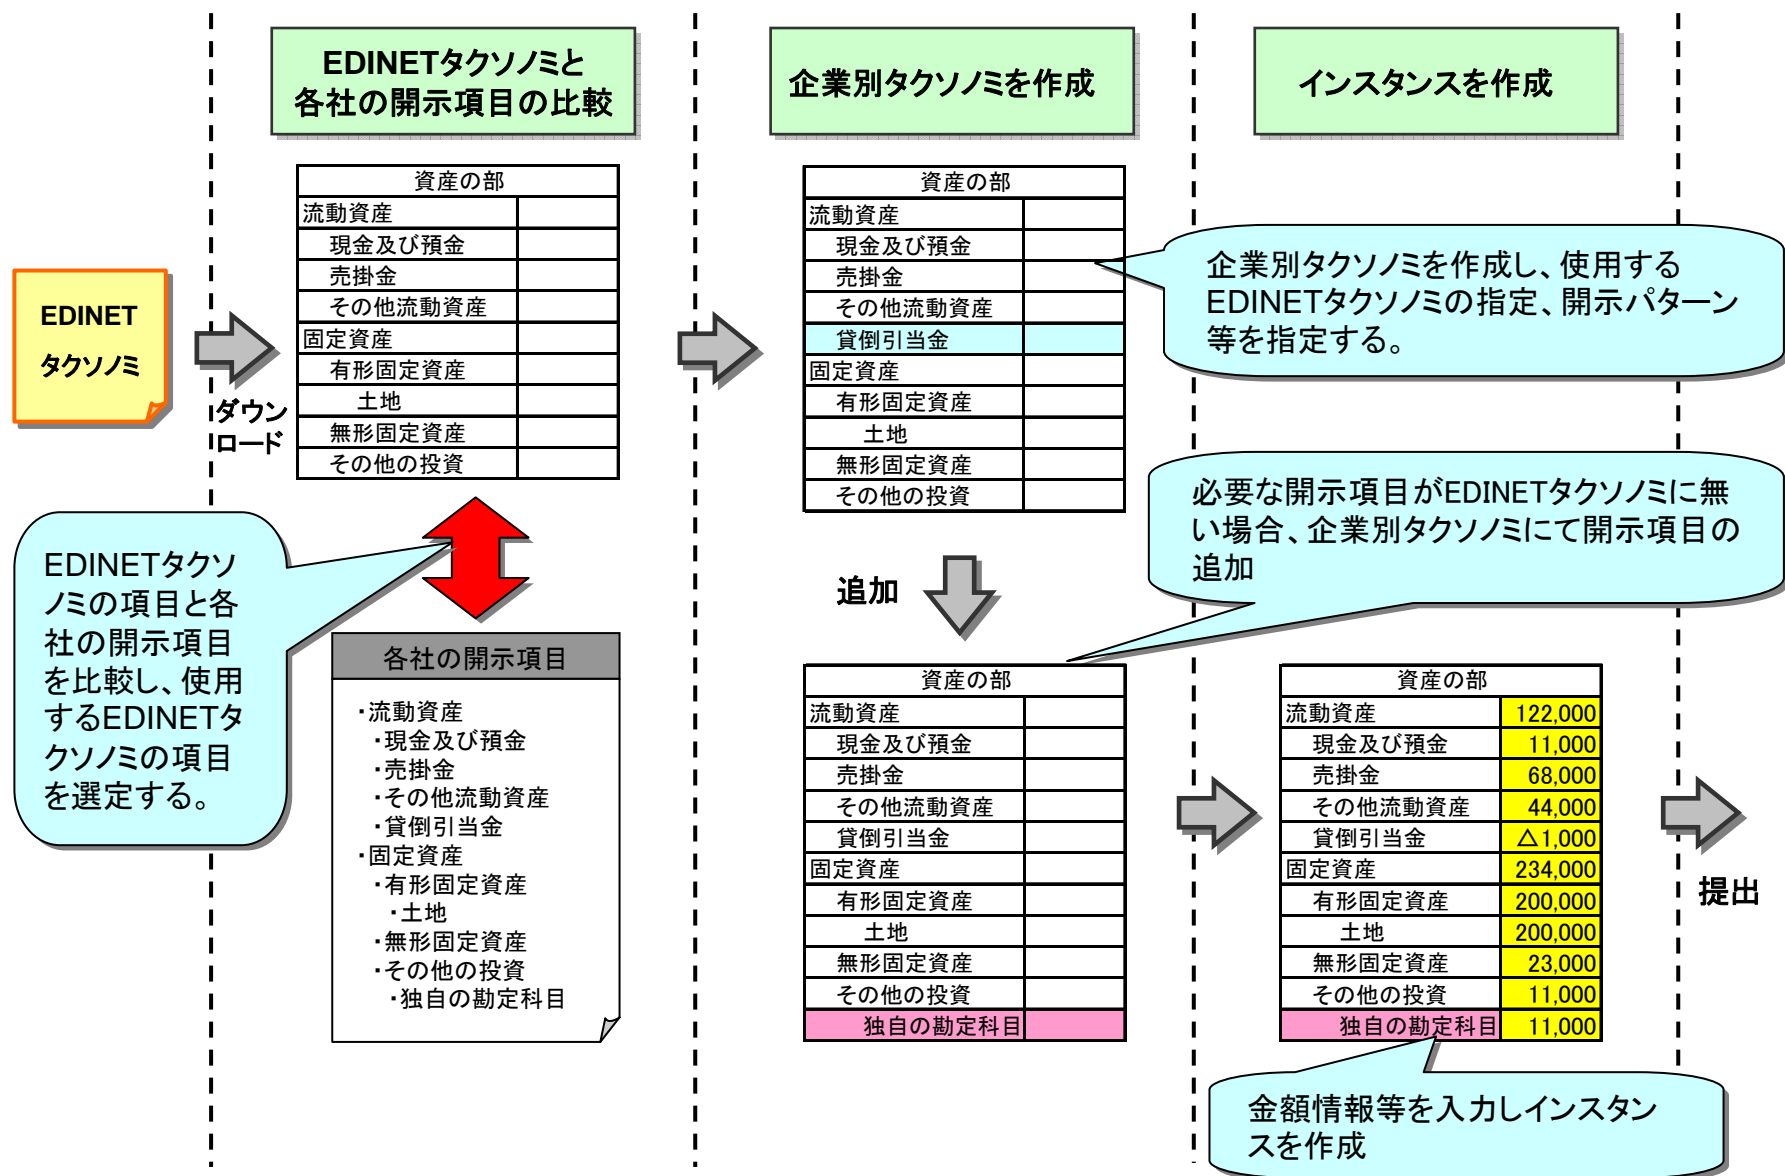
EDINETタクソノミと各社の開示項目の比較

企業別タクソノミを作成

インスタンスを作成

EDINET タクソノミ

ダウンロード

| 資産の部 | |
|---|---|
| 流動資産 | |
| 現金及び預金 | |
| 売掛金 | |
| その他流動資産 | |
| 固定資産 | |
| 有形固定資産 | |
| 土地 | |
| 無形固定資産 | |
| その他の投資 | |

EDINETタクソノミの項目と各社の開示項目を比較し、使用するEDINETタクソノミの項目を選定する。

各社の開示項目

・流動資産
・現金及び預金
・売掛金
・その他流動資産
・貸倒引当金
・固定資産
・有形固定資産
・土地
・無形固定資産
・その他の投資
・独自の勘定科目

| 資産の部 | |
|---|---|
| 流動資産 | |
| 現金及び預金 | |
| 売掛金 | |
| その他流動資産 | |
| 貸倒引当金 | |
| 固定資産 | |
| 有形固定資産 | |
| 土地 | |
| 無形固定資産 | |
| その他の投資 | |

企業別タクソノミを作成し、使用するEDINETタクソノミの指定、開示パターン等を指定する。

必要な開示項目がEDINETタクソノミに無い場合、企業別タクソノミにて開示項目の追加

追加

| 資産の部 | |
|---|---|
| 流動資産 | |
| 現金及び預金 | |
| 売掛金 | |
| その他流動資産 | |
| 貸倒引当金 | |
| 固定資産 | |
| 有形固定資産 | |
| 土地 | |
| 無形固定資産 | |
| その他の投資 | |
| 独自の勘定科目 | |

| 資産の部 | |
|---|---|
| 流動資産 | 122,000 |
| 現金及び預金 | 11,000 |
| 売掛金 | 68,000 |
| その他流動資産 | 44,000 |
| 貸倒引当金 | △1,000 |
| 固定資産 | 234,000 |
| 有形固定資産 | 200,000 |
| 土地 | 200,000 |
| 無形固定資産 | 23,000 |
| その他の投資 | 11,000 |
| 独自の勘定科目 | 11,000 |

提出

金額情報等を入力しインスタンスを作成